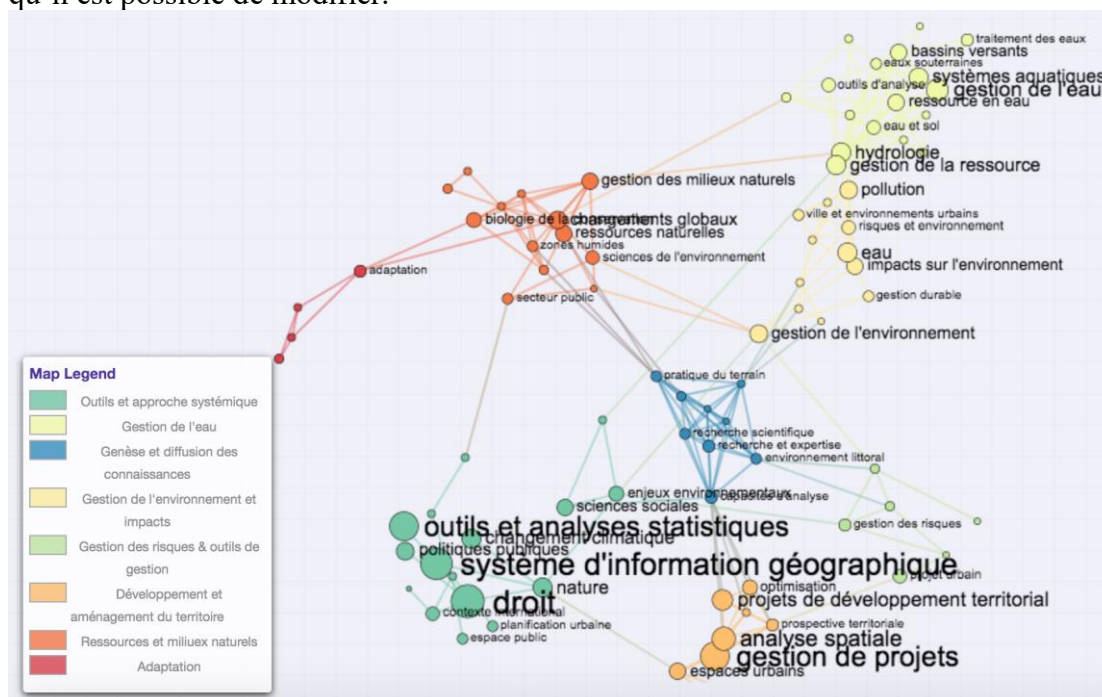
qu'il est possible de modifier.

traitement des eaux
bassins versants
eaux souterraines
outils d'analyse
systèmes aquatiques
gestion de l'eau
ressource en eau
eau et sol
hydrologie
gestion de la ressource
pollution
ville et environnements urbains
risques et environnement
eau
impacts sur l'environnement
gestion durable
gestion de l'environnement
gestion des milieux naturels
biologie de la conservation
changements globaux
ressources naturelles
zones humides
sciences de l'environnement
adaptation
secteur public
pratique du terrain
recherche scientifique
recherche et expertise
environnement littoral
enjeux environnementaux
capacités d'analyse
sciences sociales
gestion des risques
outils et analyses statistiques
changement climatique
politiques publiques
système d'information géographique
projet urbain
optimisation
nature
droit
projets de développement territorial
contexte international
planification urbaine
prospective territoriale
espace public
analyse spatiale
gestion de projets
espaces urbains

Map Legend
Outils et approche systémique
Gestion de l'eau
Genèse et diffusion des connaissances
Gestion de l'environnement et impacts
Gestion des risques & outils de gestion
Développement et aménagement du territoire
Ressources et miliuex naturels
Adaptation